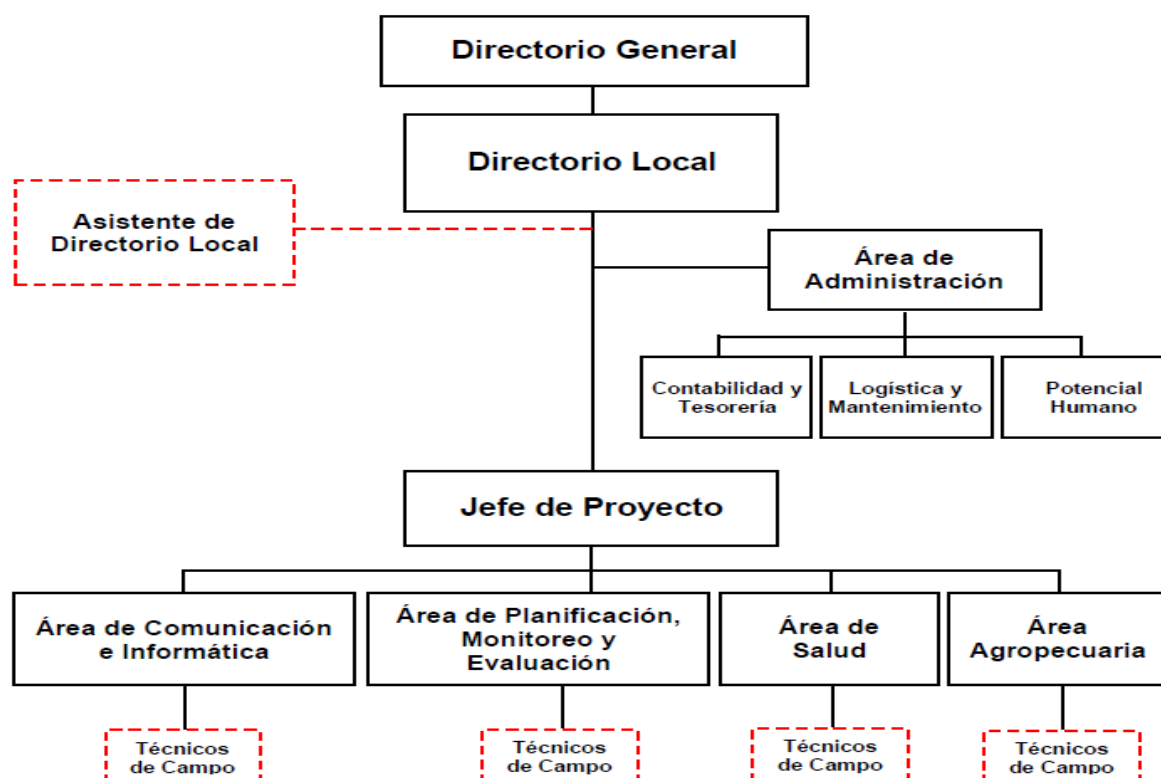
Directorio General

Directorio Local

Asistente de Directorio Local

Área de Administración

Contabilidad y Tesorería

Logística y Mantenimiento

Potencial Humano

Jefe de Proyecto

Área de Comunicación e Informática

Área de Planificación, Monitoreo y Evaluación

Área de Salud

Área Agropecuaria

Técnicos de Campo

Técnicos de Campo

Técnicos de Campo

Técnicos de Campo